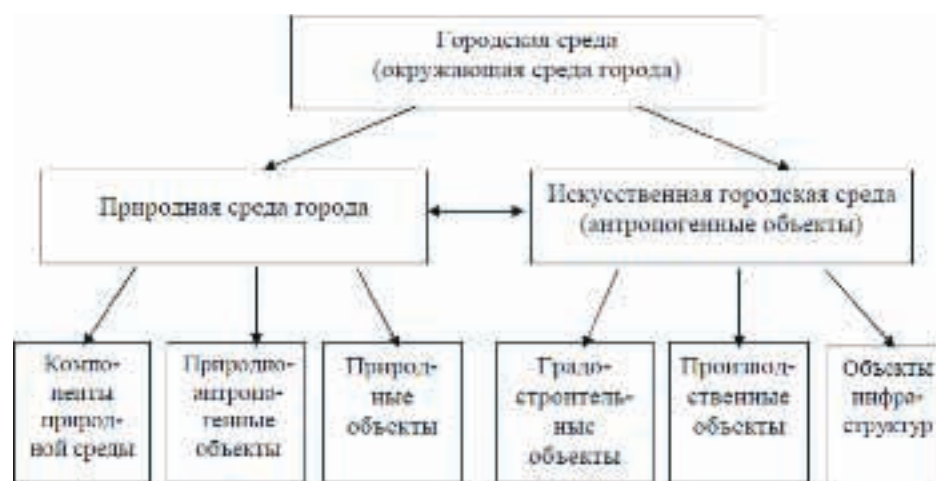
Городская среда
(окружающая среда города)

Природная среда города

Искусственная городская среда
(антропогенные объекты)

Компоненты природной среды

Природно-антропогенные объекты

Природные объекты

Градостроительные объекты

Производственные объекты

Объекты инфраструктур